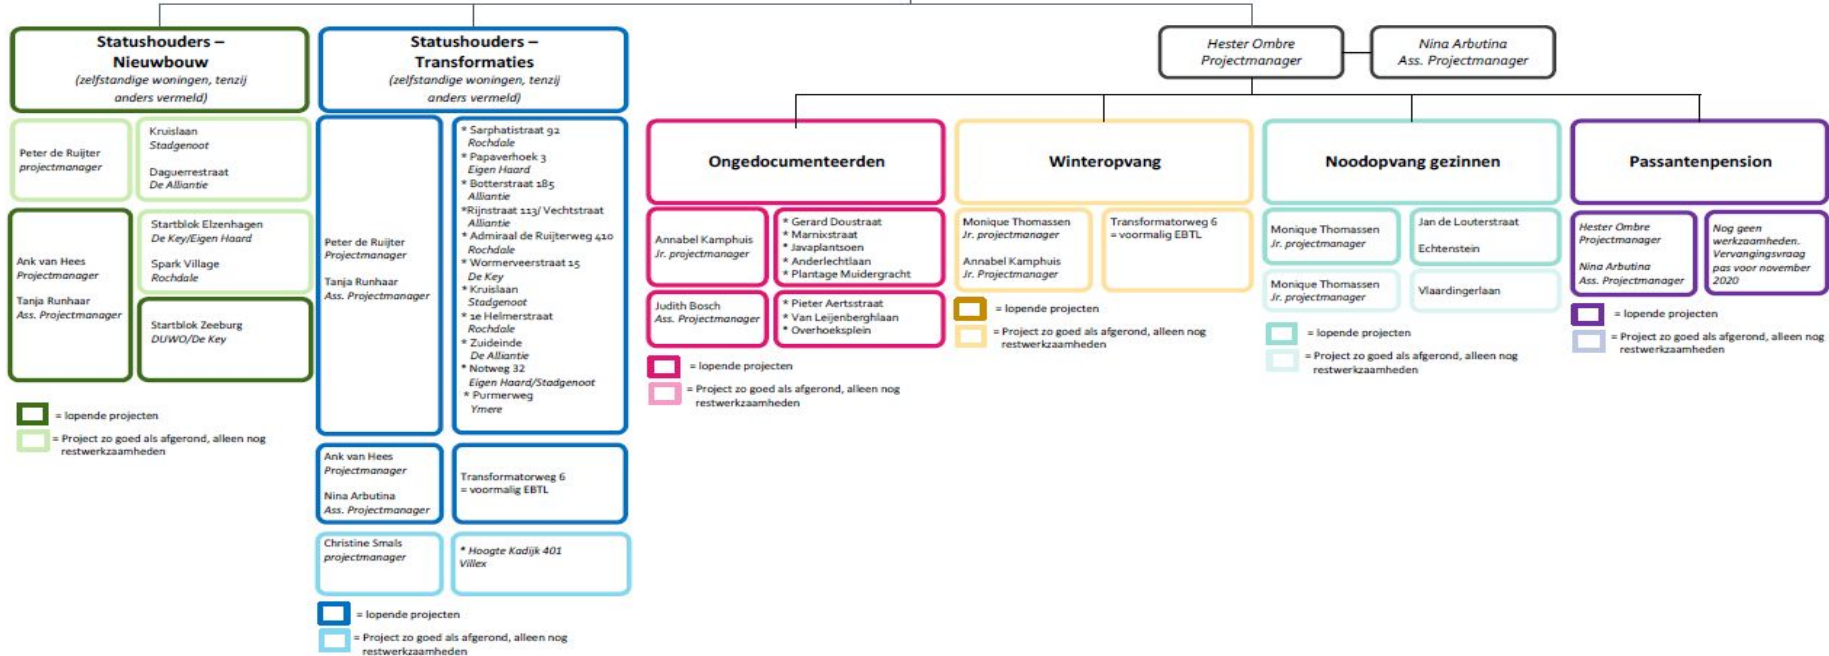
Statushouders – Nieuwbouw
(zelfstandige woningen, tenzij anders vermeld)

Peter de Ruijter
projectmanager

Kruislaan
Stadgenoot

Daguerrestraat
De Alliantie

Ank van Hees
Projectmanager

Tanja Runhaar
Ass. Projectmanager

Startblok Elzenhagen
De Key/Eigen Haard

Spark Village
Rochdale

Startblok Zeeburg
DUWO/De Key

= lopende projecten
= Project zo goed als afgerond, alleen nog restwerkzaamheden

Statushouders – Transformaties
(zelfstandige woningen, tenzij anders vermeld)

Peter de Ruijter
Projectmanager

Tanja Runhaar
Ass. Projectmanager

* Sarphatistraat 92
Rochdale
* Papaverhoek 3
Eigen Haard
* Botterstraat 185
Alliantie
*Rijnstraat 113/ Vechtstraat
Alliantie
* Admiraal de Ruijterweg 410
Rochdale
* Wormerveerstraat 15
De Key
* Kruislaan
Stadgenoot
* 1e Helmerstraat
Rochdale
* Zuideinde
De Alliantie
* Notweg 32
Eigen Haard/Stadgenoot
* Purmerweg
Ymere

Ank van Hees
Projectmanager

Nina Arbutina
Ass. Projectmanager

Transformatorweg 6
= voormalig EBTL

Christine Smals
projectmanager

* Hoogte Kadijk 401
Villex

= lopende projecten
= Project zo goed als afgerond, alleen nog restwerkzaamheden

Hester Ombre
Projectmanager

Nina Arbutina
Ass. Projectmanager

Ongedocumenteerden

Annabel Kamphuis
Jr. projectmanager

* Gerard Doustraat
* Marnixstraat
* Javaplantsoen
* Anderlechtlaan
* Plantage Muidergracht

Judith Bosch
Ass. Projectmanager

* Pieter Aertsstraat
* Van Leijenberghlaan
* Overhoeksplein

= lopende projecten
= Project zo goed als afgerond, alleen nog restwerkzaamheden

Winteropvang

Monique Thomassen
Jr. projectmanager

Annabel Kamphuis
Jr. Projectmanager

Transformatorweg 6
= voormalig EBTL

= lopende projecten
= Project zo goed als afgerond, alleen nog restwerkzaamheden

Noodopvang gezinnen

Monique Thomassen
Jr. projectmanager

Jan de Louterstraat

Echtenstein

Monique Thomassen
Jr. projectmanager

Vlaardingerlaan

= lopende projecten
= Project zo goed als afgerond, alleen nog restwerkzaamheden

Passantenpension

Hester Ombre
Projectmanager

Nina Arbutina
Ass. Projectmanager

Nog geen werkzaamheden. Vervangingsvraag pas voor november 2020

= lopende projecten
= Project zo goed als afgerond, alleen nog restwerkzaamheden